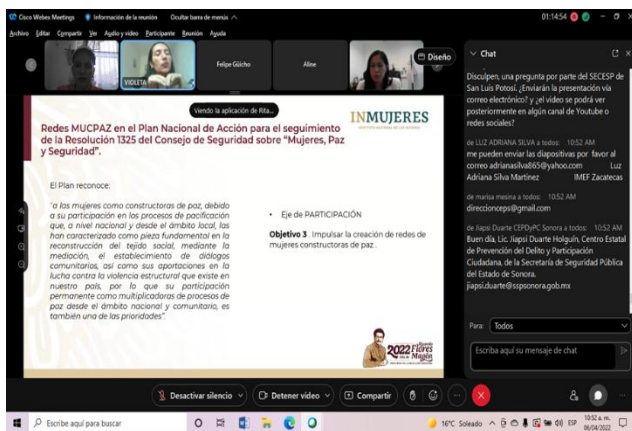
Cisco Webex Meetings   Información de la reunión   Ocultar barra de menús ^   01:14:54

Archivo  Editar  Compartir  Ver  Audio y vídeo  Participante  Reunión  Ayuda

VIOLETA   Felipe Güicho   Aline   Diseño

Viendo la aplicación de Rita...

INMUJERES
INSTITUTO NACIONAL DE LAS MUJERES

Redes MUCPAZ en el Plan Nacional de Acción para el seguimiento de la Resolución 1325 del Consejo de Seguridad sobre "Mujeres, Paz y Seguridad".

El Plan reconoce:

"a las mujeres como constructoras de paz, debido a su participación en los procesos de pacificación que, a nivel nacional y desde el ámbito local, las han caracterizado como pieza fundamental en la reconstrucción del tejido social, mediante la mediación, el establecimiento de diálogos comunitarios, así como sus aportaciones en la lucha contra la violencia estructural que existe en nuestro país, por lo que su participación permanente como multiplicadoras de procesos de paz desde el ámbito nacional y comunitario, es también una de las prioridades".

• Eje de PARTICIPACIÓN

Objetivo 3. Impulsar la creación de redes de mujeres constructoras de paz.

2022 Ricardo Flores Magón

Chat

Disculpen, una pregunta por parte del SECESP de San Luis Potosí. ¿Enviarán la presentación vía correo electrónico? y ¿el video se podrá ver posteriormente en algún canal de Youtube o redes sociales?

de LUZ ADRIANA SILVA a todos: 10:52 AM
me pueden enviar las diapositivas por favor al correo adrianasilva865@yahoo.com Luz Adriana Silva Martinez IMEF Zacatecas

de marisa mesina a todos: 10:52 AM
direccionceps@gmail.com

de Jiapsi Duarte CEPDyPC Sonora a todos: 10:52 AM
Buen día, Lic. Jiapsi Duarte Holguín, Centro Estatal de Prevención del Delito y Participación Ciudadana, de la Secretaría de Seguridad Pública del Estado de Sonora.
jiapsi.duarte@sspsonora.gob.mx

Para: Todos

Escriba aquí su mensaje de chat

Desactivar silencio   Detener vídeo   Compartir

Escribe aquí para buscar   16°C Soleado   ESP   10:52 a. m. 06/04/2022